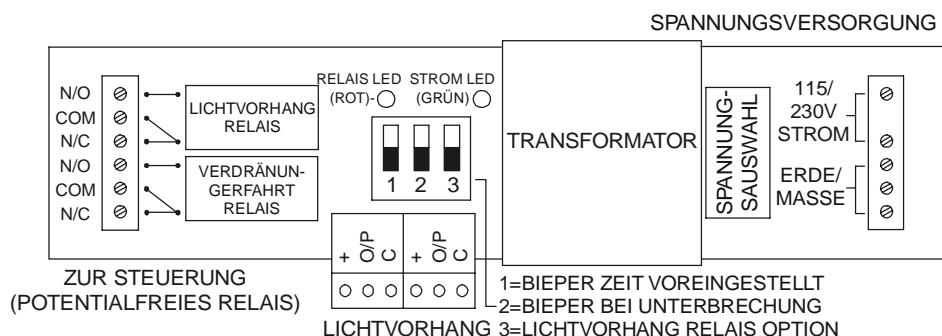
SPANNUNGSVERSORGUNG

N/O
COM
N/C
N/O
COM
N/C

LICHTVORHANG RELAIS

VERDRÄNUNGERFAHRT RELAIS

RELAIS LED (ROT)-

STROM LED (GRÜN)

1 2 3

TRANSFORMATOR

SPANNUNGSAUSWAHL

115/ 230V STROM

ERDE/ MASSE

+ O/P C

+ O/P C

ZUR STEUERUNG (POTENTIALFREIES RELAIS)

1=BIEPER ZEIT VOREINGESTELLT
2=BIEPER BEI UNTERBRECHUNG
3=LICHTVORHANG RELAIS OPTION

LICHTVORHANG